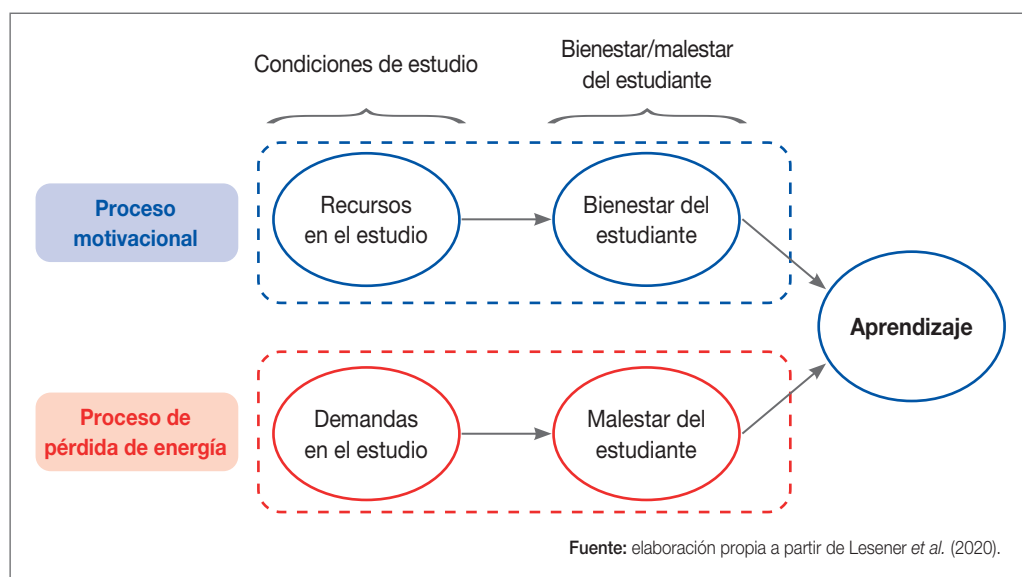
Condiciones de estudio

Bienestar/malestar del estudiante

Proceso motivacional

Recursos en el estudio

Bienestar del estudiante

Aprendizaje

Proceso de pérdida de energía

Demandas en el estudio

Malestar del estudiante

Fuente: elaboración propia a partir de Lesener et al. (2020).